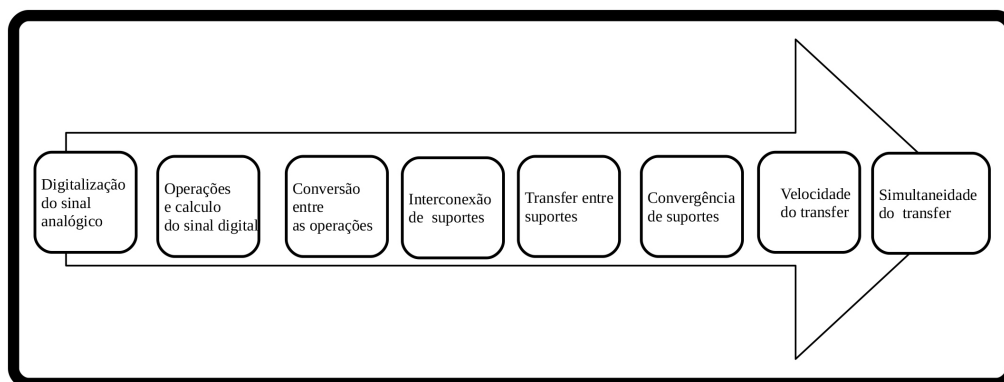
Digitalização do sinal analógico

Operações e calculo do sinal digital

Conversão entre as operações

Interconexão de suportes

Transfer entre suportes

Convergência de suportes

Velocidade do transfer

Simultaneidade do transfer